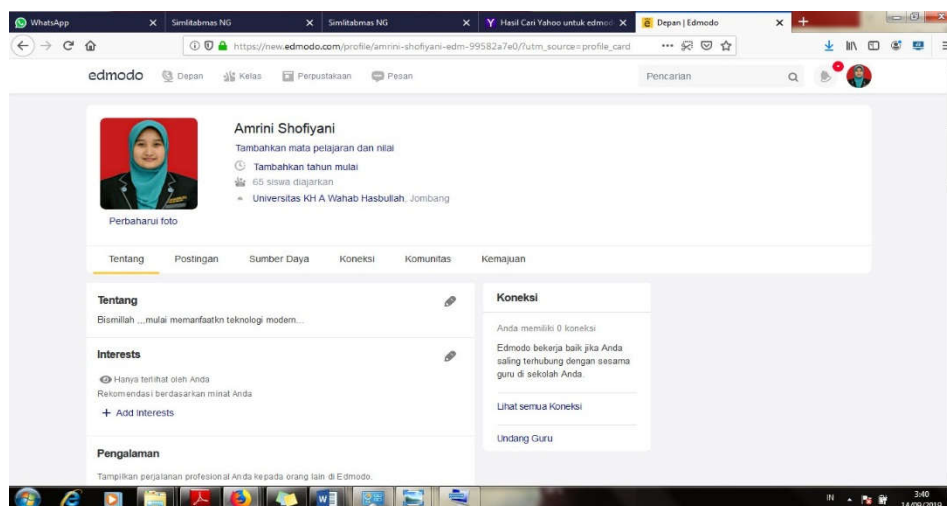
WhatsApp
Simlitabmas NG
Simlitabmas NG
Hasil Cari Yahoo untuk edmod
Depan | Edmodo

https://new.edmodo.com/profile/amrini-shofiyani-edm-99582a7e0/?utm_source=profile_card

edmodo
Depan
Kelas
Perpustakaan
Pesan
Pencarian

Amrini Shofiyani
Tambahkan mata pelajaran dan nilai
Tambahkan tahun mulai
65 siswa diajarkan
Universitas KH A Wahab Hasbullah, Jombang

Perbaharui foto

Tentang
Postingan
Sumber Daya
Koneksi
Komunitas
Kemajuan

Tentang
Bismillah ,,,mulai memanfaatkn teknologi modern...

Interests
Hanya terlihat oleh Anda
Rekomendasi berdasarkan minat Anda
+ Add interests

Pengalaman
Tampilkan perjalanan profesional Anda kepada orang lain di Edmodo.

Koneksi
Anda memiliki 0 koneksi
Edmodo bekerja baik jika Anda saling terhubung dengan sesama guru di sekolah Anda.
Lihat semua Koneksi
Undang Guru

IN
3:40
14/09/2019